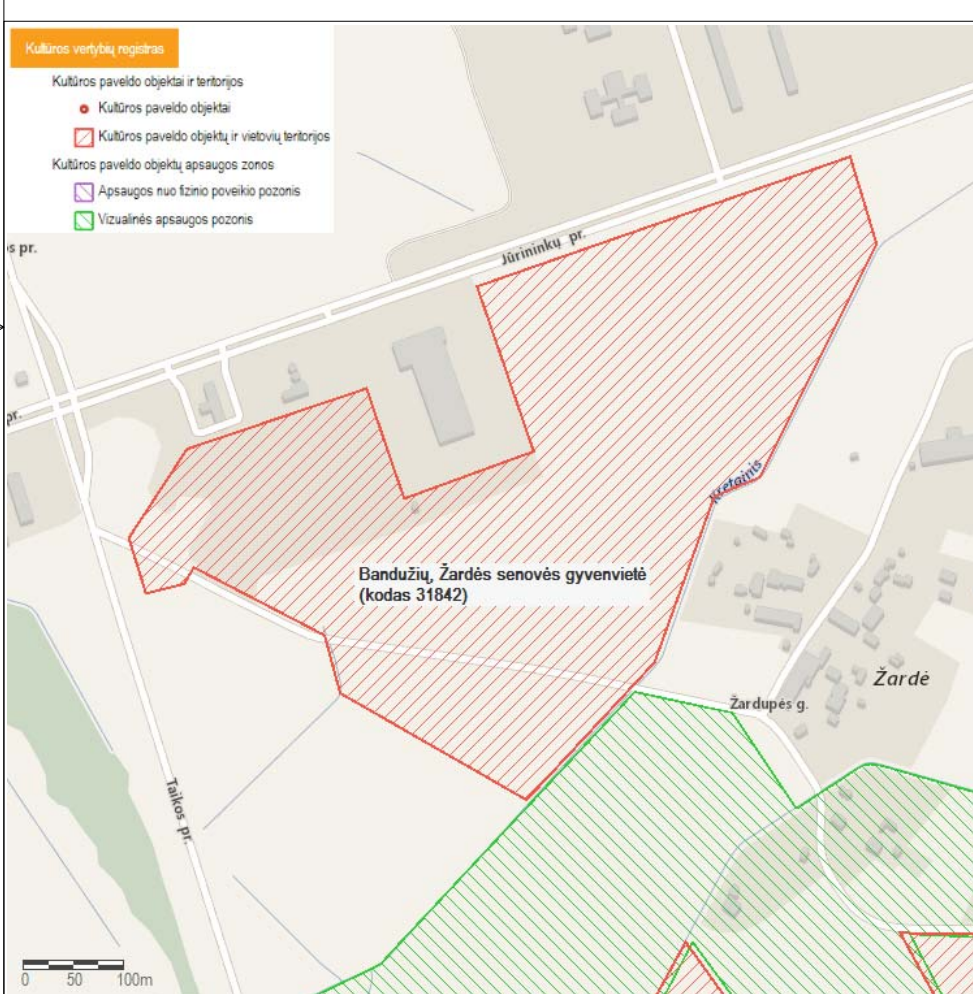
Kultūros vertybių registras
Kultūros paveldo objektai ir teritorijos
Kultūros paveldo objektai
Kultūros paveldo objektų ir vietovių teritorijos
Kultūros paveldo objektų apsaugos zonos
Apsaugos nuo fizinio poveikio pozonis
Vizualinės apsaugos pozonis

s pr.
Jūrininkų pr.
pr.
Vyetainis
Bandužių, Žardės senovės gyvenvietė (kodas 31842)
Žardė
Žardupės g.
Taikos pr.
0 50 100m